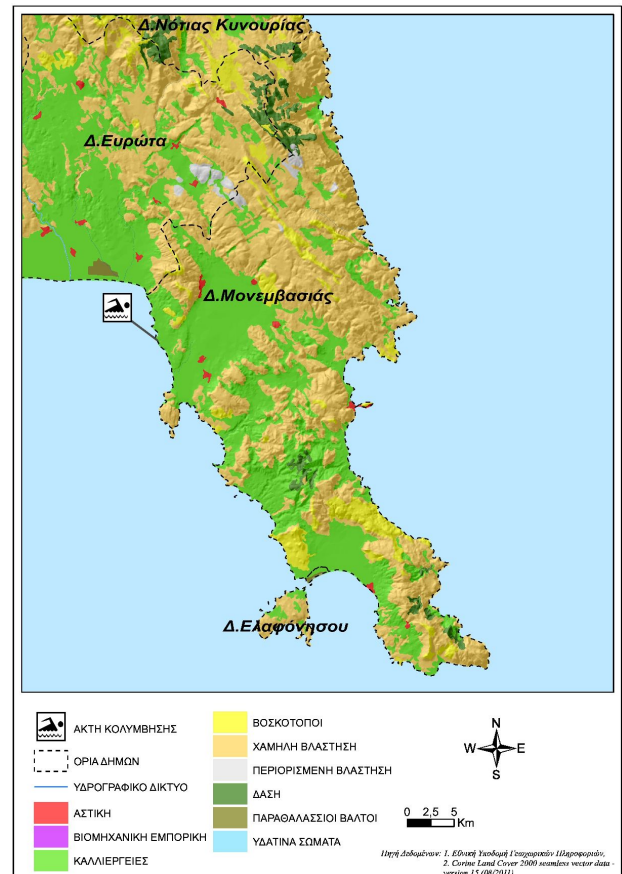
Δ.Νότιας Κυνουρίας

Δ.Ευρώτα

Δ.Μονεμβασιάς

Δ.Ελαφόνησου

ΑΚΤΗ ΚΟΛΥΜΒΗΣΗΣ
ΟΡΙΑ ΔΗΜΩΝ
ΥΔΡΟΓΡΑΦΙΚΟ ΔΙΚΤΥΟ
ΑΣΤΙΚΗ
ΒΙΟΜΗΧΑΝΙΚΗ ΕΜΠΟΡΙΚΗ
ΚΑΛΛΙΕΡΓΕΙΕΣ

ΒΟΣΚΟΤΟΠΟΙ
ΧΑΜΗΛΗ ΒΛΑΣΤΗΣΗ
ΠΕΡΙΟΡΙΣΜΕΝΗ ΒΛΑΣΤΗΣΗ
ΔΑΣΗ
ΠΑΡΑΘΑΛΑΣΣΙΟΙ ΒΑΛΤΟΙ
ΥΔΑΤΙΝΑ ΣΩΜΑΤΑ

N
W E
S

0 2,5 5
Km

Πηγή Δεδομένων: 1. Εθνική Υποδομή Γεωχωρικών Πληροφοριών,
2. Corine Land Cover 2000 seamless vector data - version 15 (08/2011)